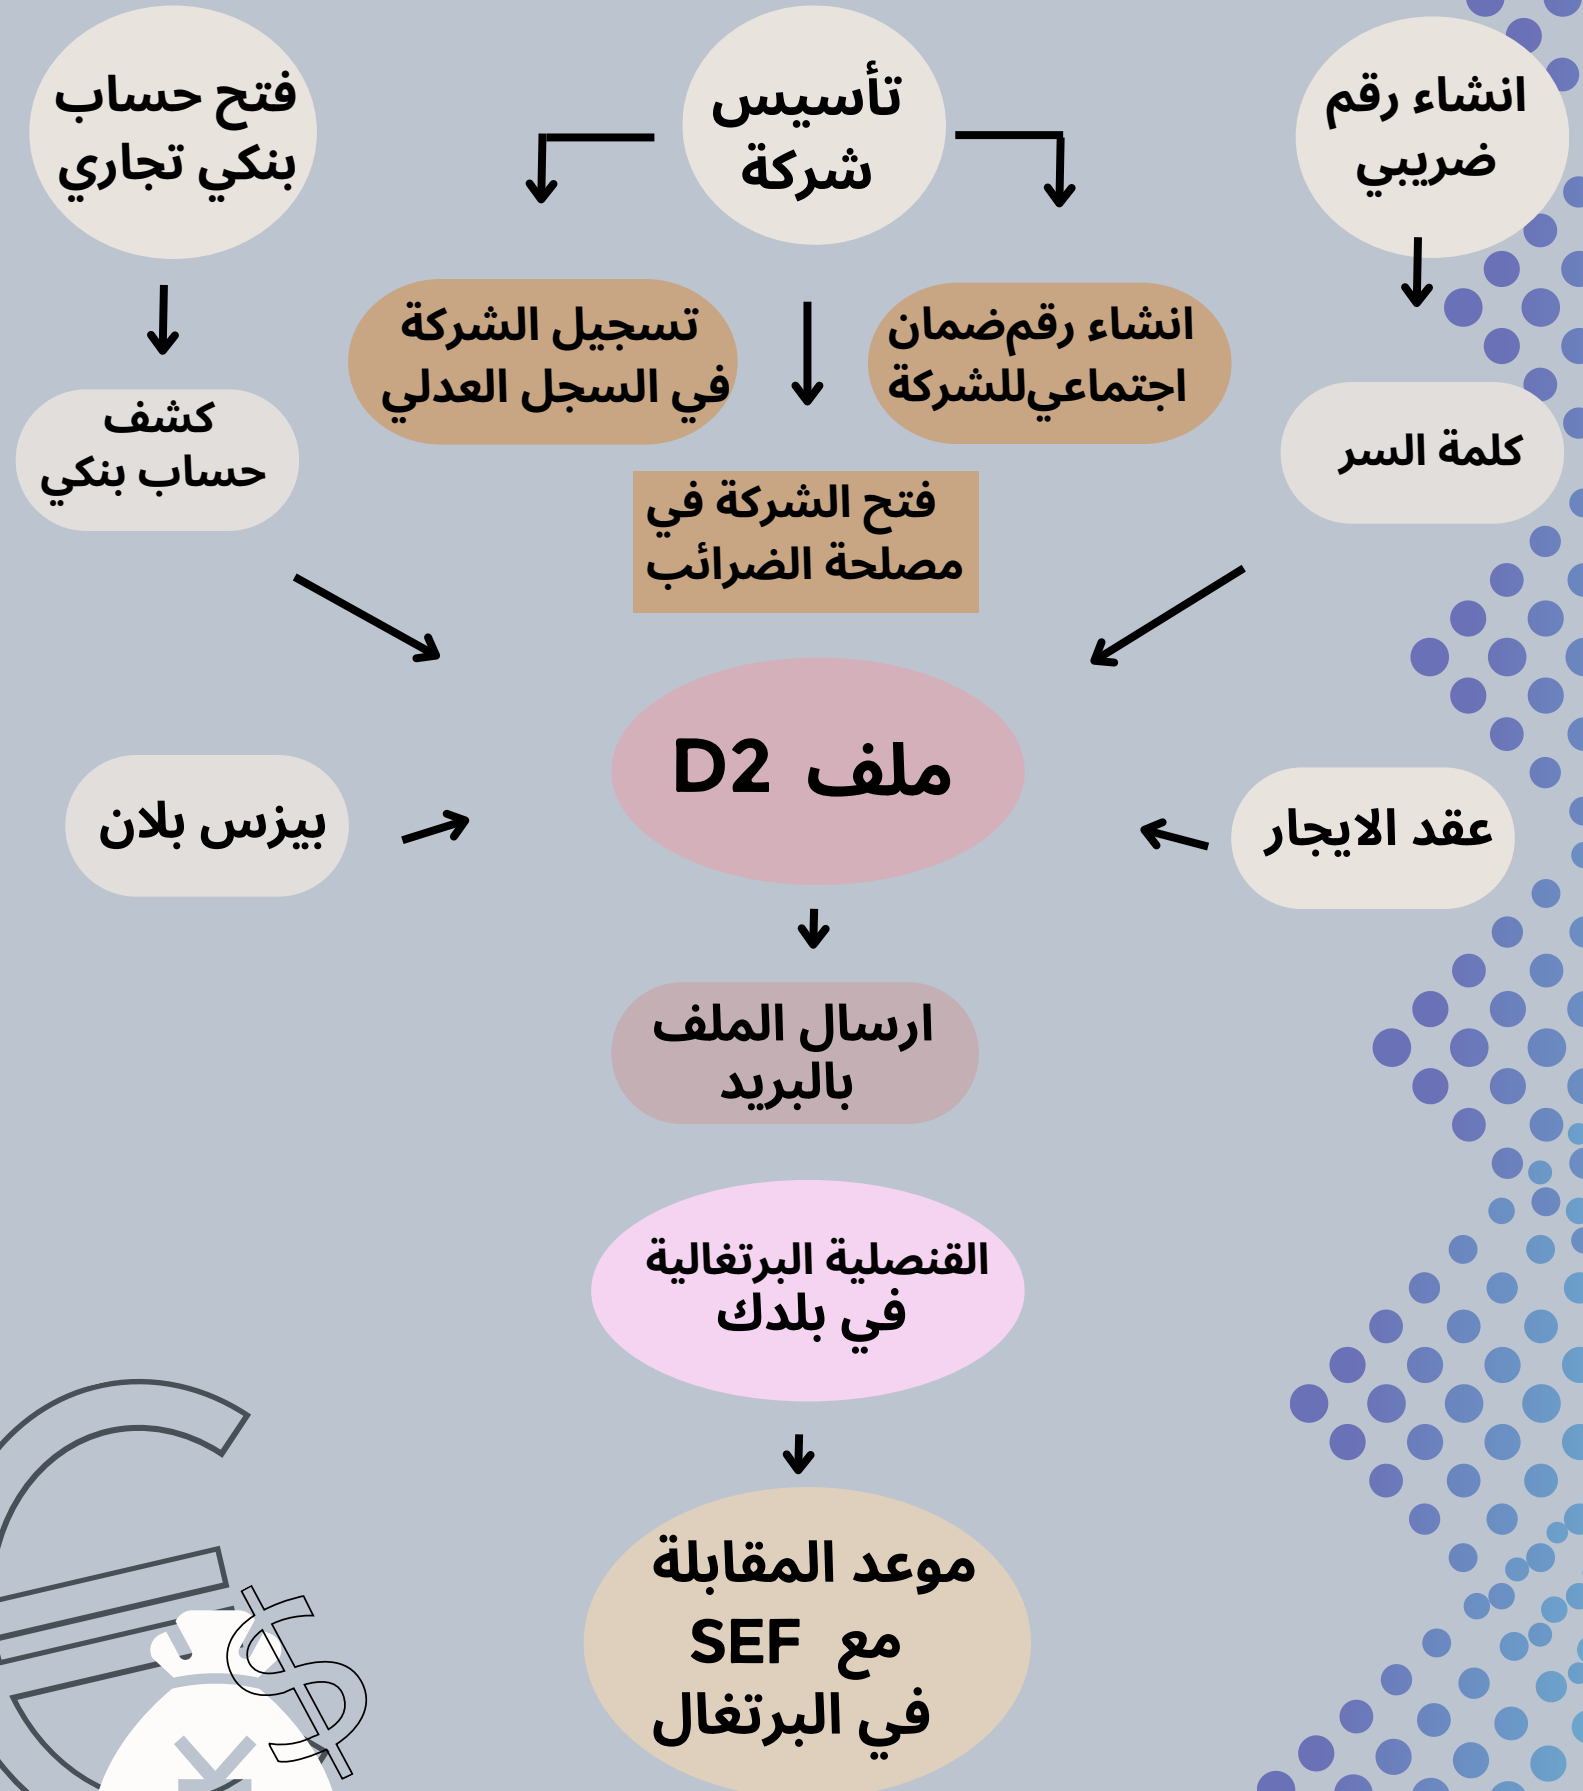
انشاء رقم ضريبي

تأسيس شركة

فتح حساب بنكي تجاري

انشاء رقمضمان اجتماعيللشركة

تسجيل الشركة في السجل العدلي

كشف حساب بنكي

كلمة السر

فتح الشركة في مصلحة الضرائب

ملف D2

بيزس بلان

عقد الايجار

ارسال الملف بالبريد

القنصلية البرتغالية في بلدك

موعد المقابلة مع SEF في البرتغال